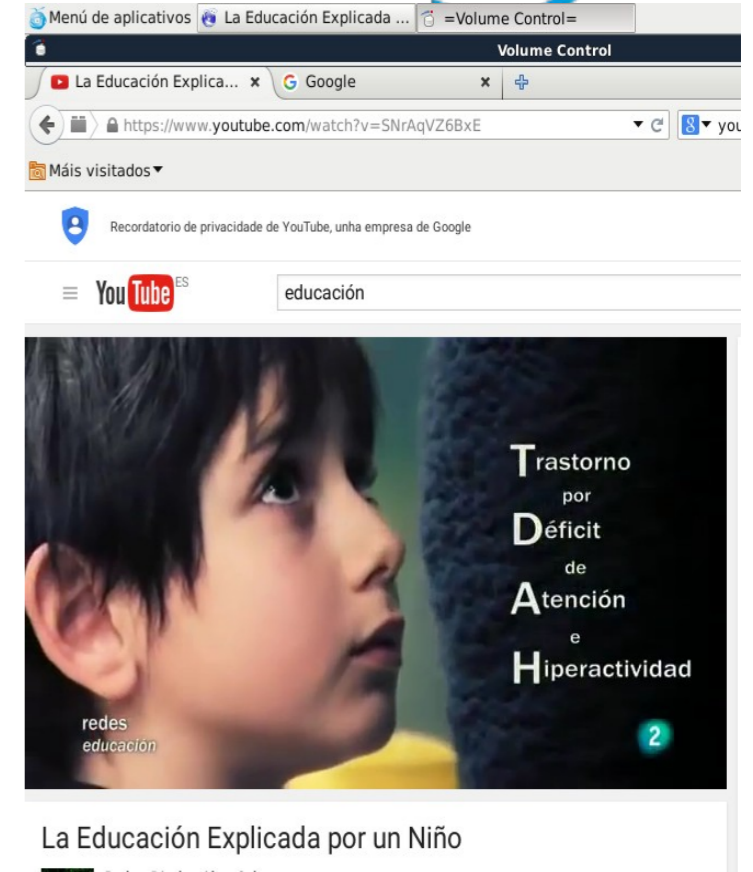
Menú de aplicativos La Educación Explicada ... =Volume Control=

Volume Control

La Educación Explica... × Google ×

https://www.youtube.com/watch?v=SNrAqVZ6BxE

you

Máis visitados

Recordatorio de privacidade de YouTube, unha empresa de Google

YouTube ES

educación

Trastorno
por
Déficit
de
Atención
e
Hiperactividad

redes
educación

2

La Educación Explicada por un Niño

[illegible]